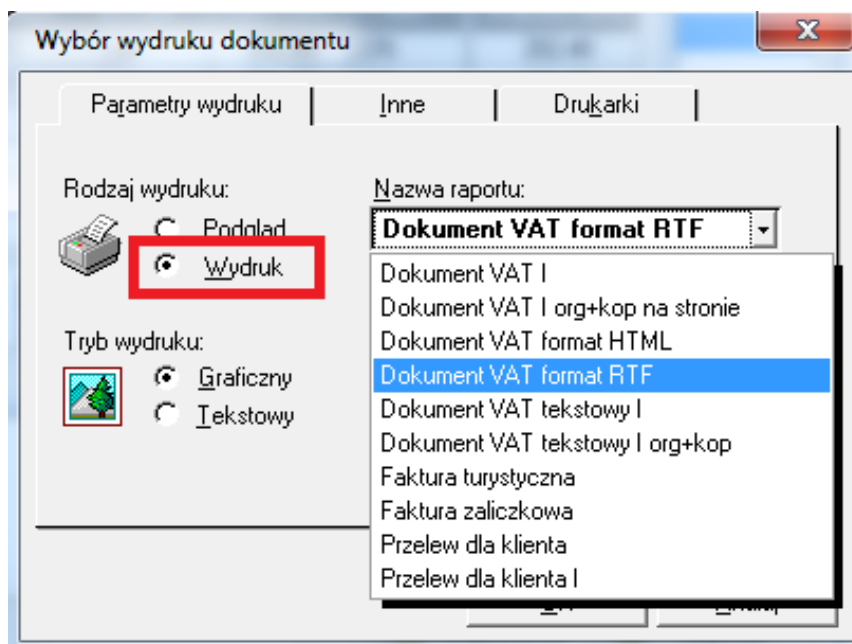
Wybór wydruku dokumentu

X

Parametry wydruku | Inne | Drukarki

Rodzaj wydruku:

Podgląd

Wydruk

Nazwa raportu:

Dokument VAT format RTF

Dokument VAT I
Dokument VAT I org+kop na stronie
Dokument VAT format HTML
Dokument VAT format RTF
Dokument VAT tekstowy I
Dokument VAT tekstowy I org+kop
Faktura turystyczna
Faktura zaliczkowa
Przelew dla klienta
Przelew dla klienta I

Tryb wydruku:

Graficzny

Tekstowy

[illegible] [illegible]